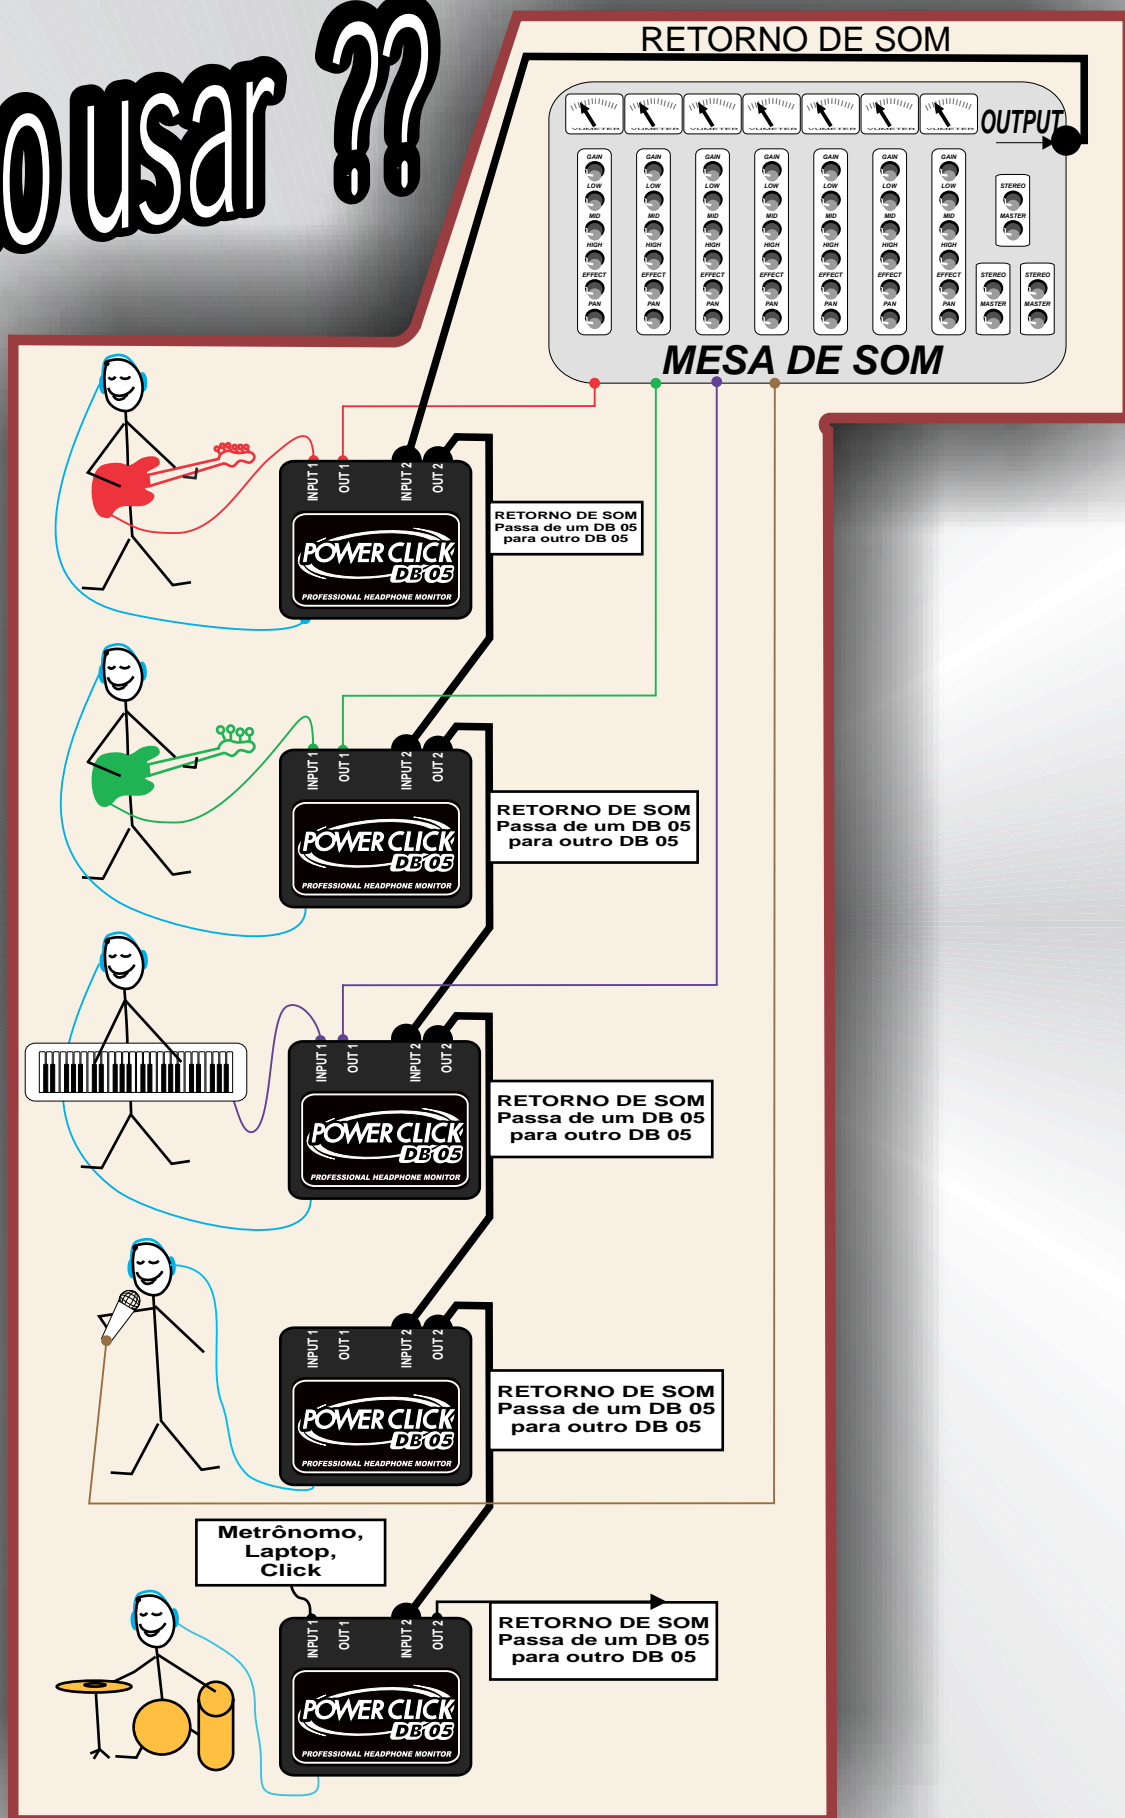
o usar ??

RETORNO DE SOM

OUTPUT

VUMETER VUMETER VUMETER VUMETER VUMETER VUMETER VUMETER

GAIN LOW MID HIGH EFFECT PAN

STEREO MASTER

STEREO MASTER

STEREO MASTER

MESA DE SOM

INPUT 1 OUT 1 INPUT 2 OUT 2

POWER CLICK DB 05
PROFESSIONAL HEADPHONE MONITOR

RETORNO DE SOM
Passa de um DB 05
para outro DB 05

INPUT 1 OUT 1 INPUT 2 OUT 2

POWER CLICK DB 05
PROFESSIONAL HEADPHONE MONITOR

RETORNO DE SOM
Passa de um DB 05
para outro DB 05

INPUT 1 OUT 1 INPUT 2 OUT 2

POWER CLICK DB 05
PROFESSIONAL HEADPHONE MONITOR

RETORNO DE SOM
Passa de um DB 05
para outro DB 05

INPUT 1 OUT 1 INPUT 2 OUT 2

POWER CLICK DB 05
PROFESSIONAL HEADPHONE MONITOR

RETORNO DE SOM
Passa de um DB 05
para outro DB 05

Metrônomo,
Laptop,
Click

INPUT 1 OUT 1 INPUT 2 OUT 2

POWER CLICK DB 05
PROFESSIONAL HEADPHONE MONITOR

RETORNO DE SOM
Passa de um DB 05
para outro DB 05